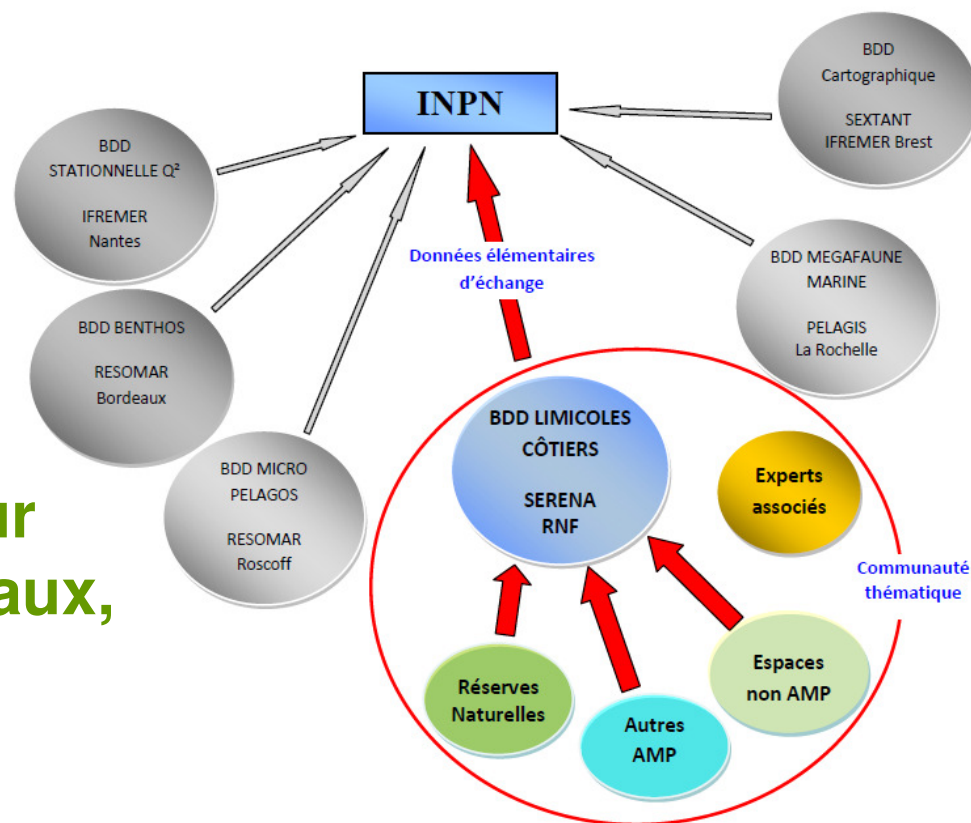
INPN

BDD STATIONNELLE Q²

IFREMER Nantes

BDD Cartographique

SEXTANT IFREMER Brest

BDD BENTHOS

RESOMAR Bordeaux

Données élémentaires d'échange

BDD MEGAFAUNE MARINE

PELAGIS La Rochelle

BDD MICRO PELAGOS

RESOMAR Roscoff

r
aux,

BDD LIMICOLES CÔTIERS

SERENA RNF

Experts associés

Communauté thématique

Réserves Naturelles

Autres AMP

Espaces non AMP